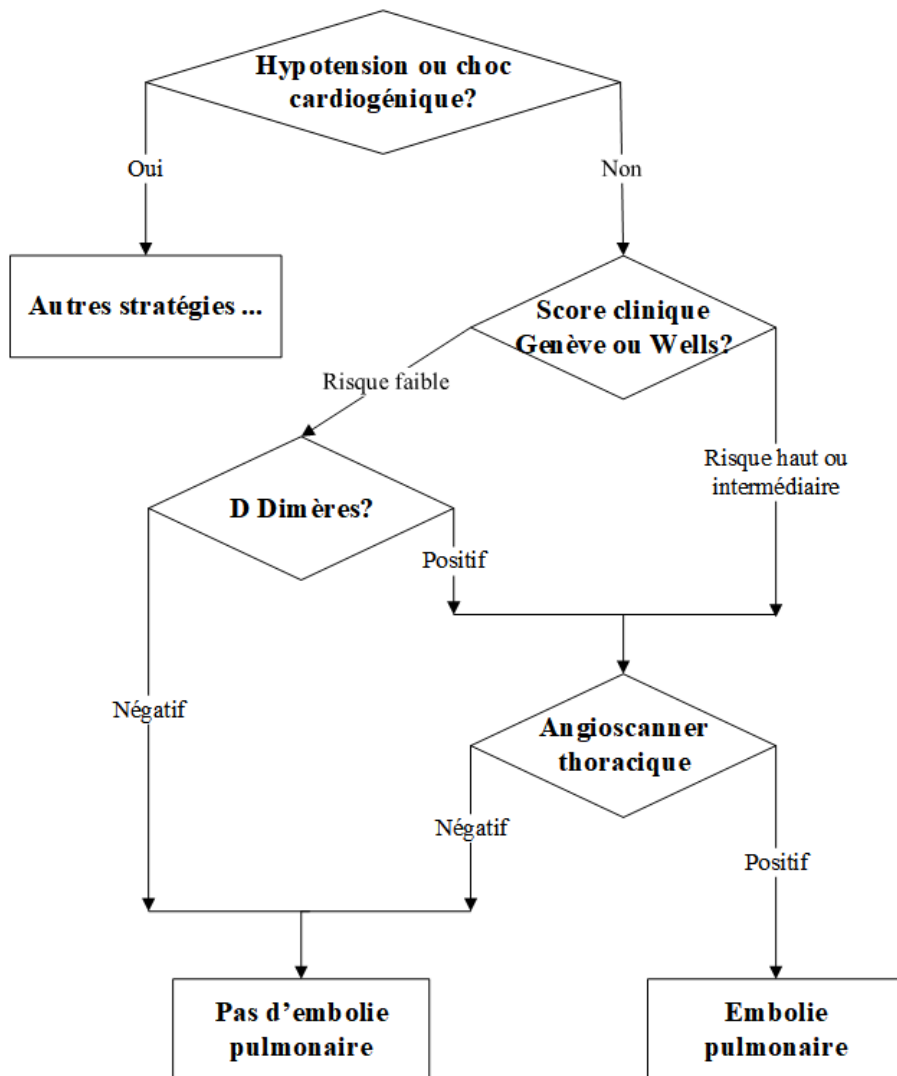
Hypotension ou choc cardiogénique?

Oui

Non

Autres stratégies ...

Score clinique Genève ou Wells?

Risque faible

Risque haut ou intermédiaire

D Dimères?

Positif

Négatif

Angioscanner thoracique

Négatif

Positif

Pas d'embolie pulmonaire

Embolie pulmonaire